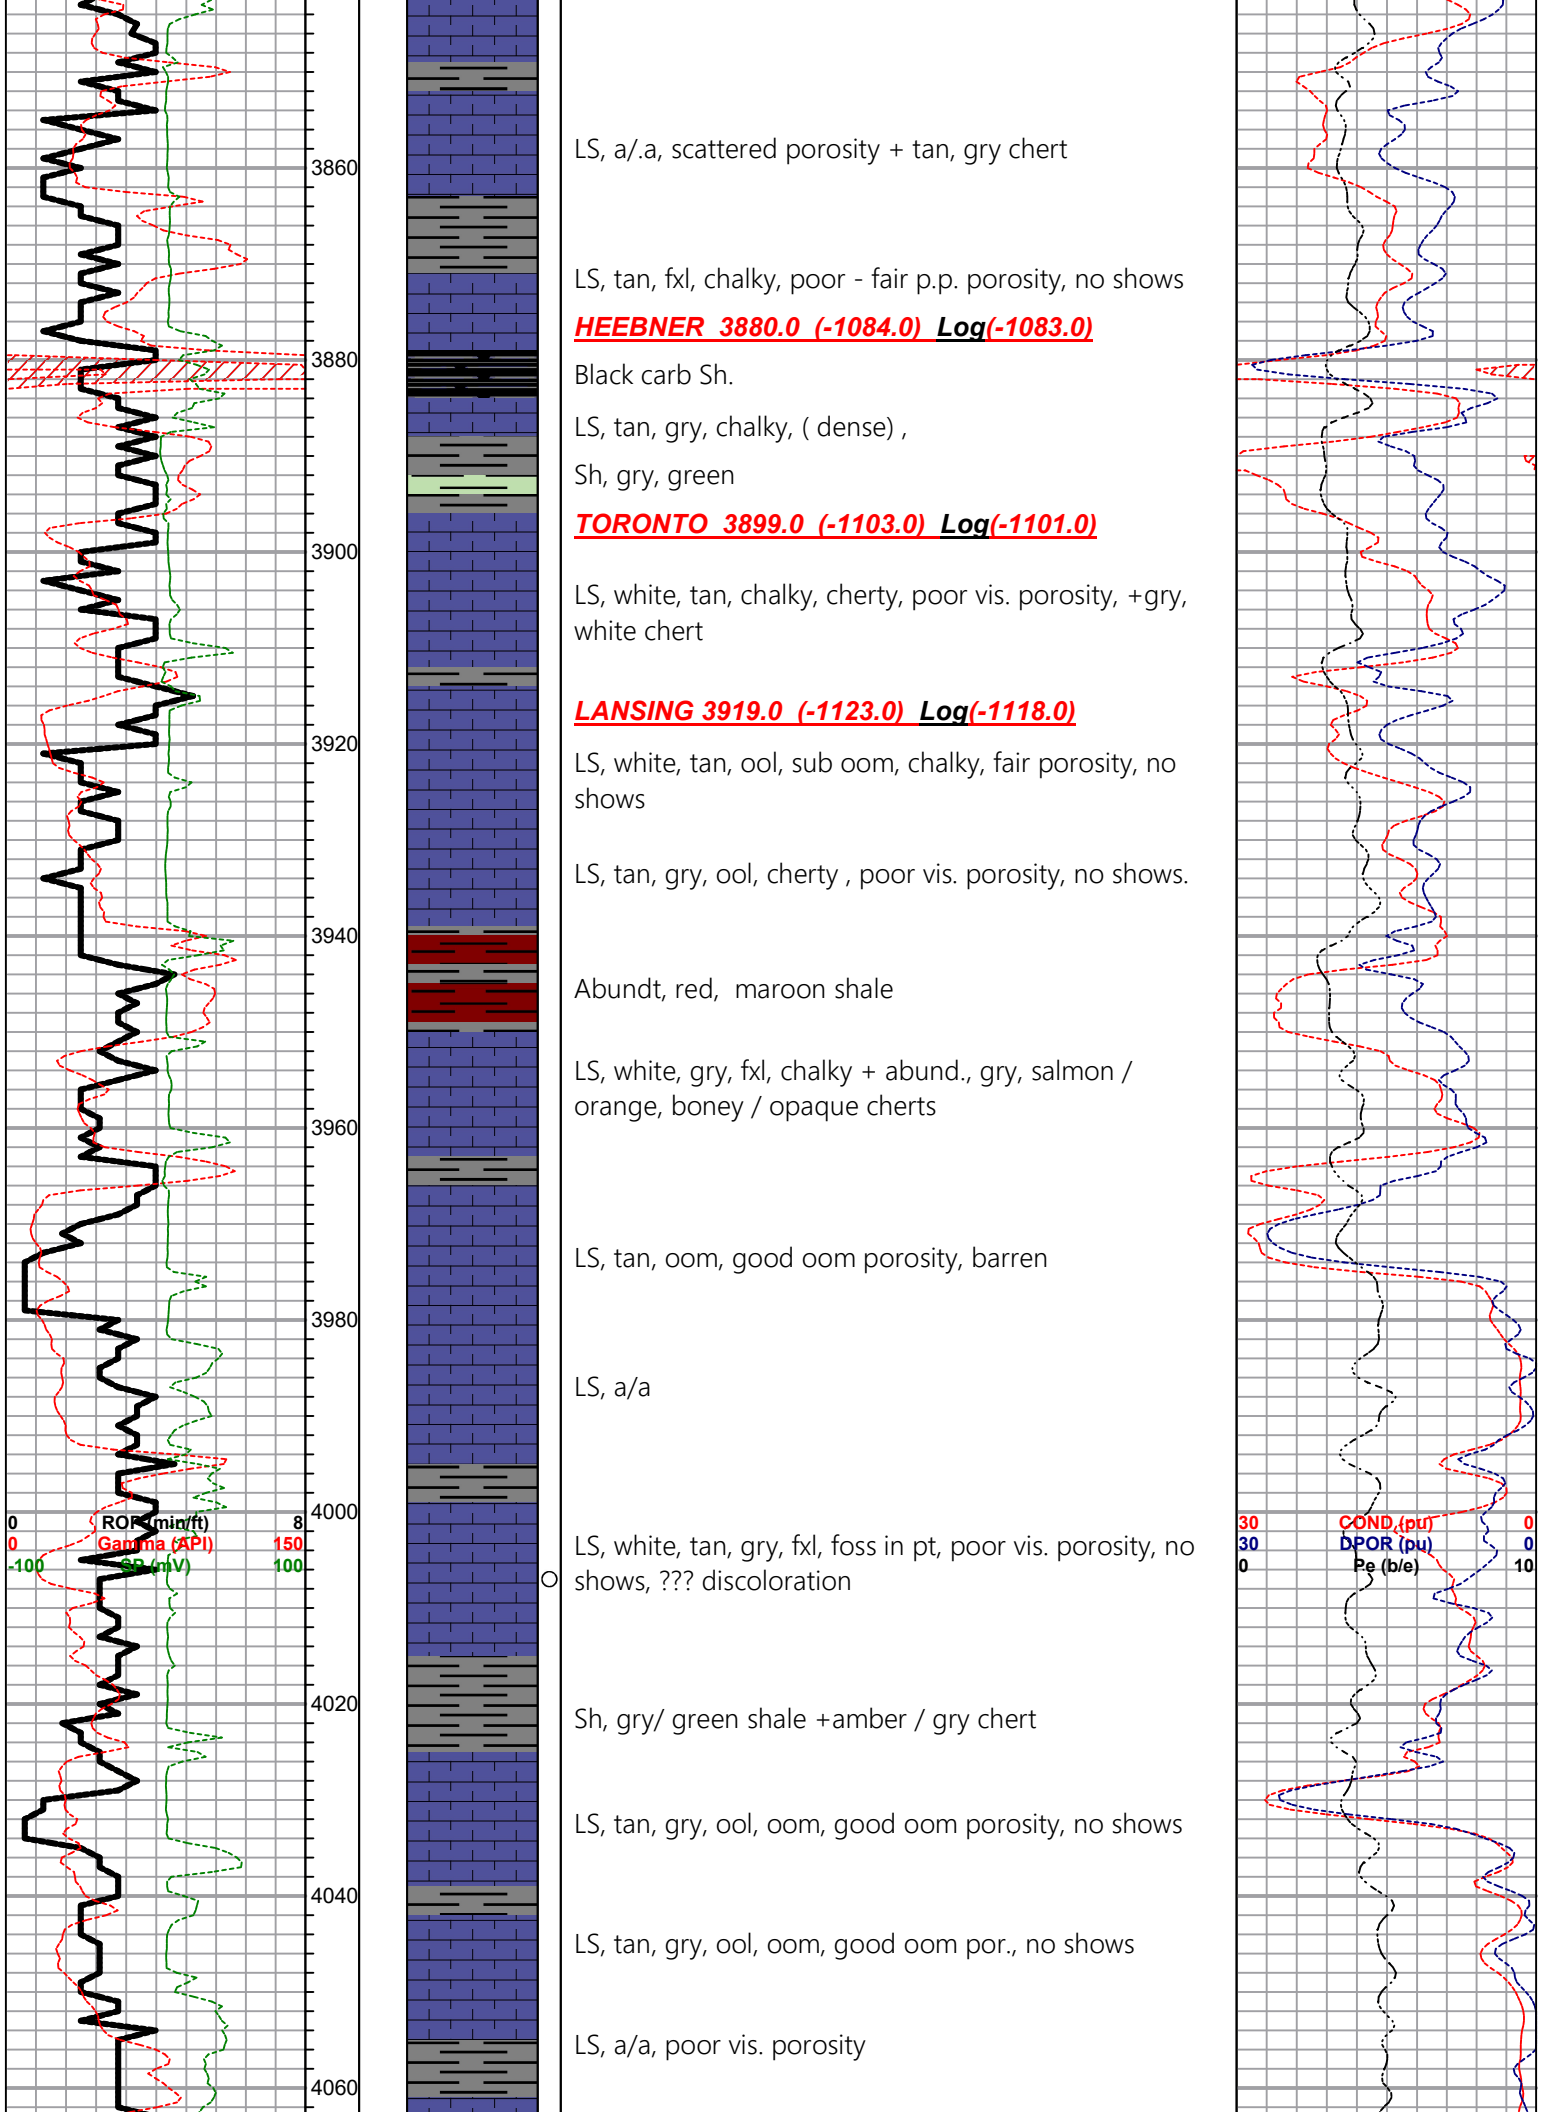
3860

3880

3900

3920

3940

3960

3980

4000

4020

4040

4060

0 ROP (min/ft) 8
0 Gamma (API) 150
-100 SP (mV) 100

LS, a/.a, scattered porosity + tan, gry chert

LS, tan, fxl, chalky, poor - fair p.p. porosity, no shows

HEEBNER 3880.0 (-1084.0) Log(-1083.0)

Black carb Sh.

LS, tan, gry, chalky, ( dense) ,

Sh, gry, green

TORONTO 3899.0 (-1103.0) Log(-1101.0)

LS, white, tan, chalky, cherty, poor vis. porosity, +gry, white chert

LANSING 3919.0 (-1123.0) Log(-1118.0)

LS, white, tan, ool, sub oom, chalky, fair porosity, no shows

LS, tan, gry, ool, cherty , poor vis. porosity, no shows.

Abundt, red, maroon shale

LS, white, gry, fxl, chalky + abund., gry, salmon / orange, boney / opaque cherts

LS, tan, oom, good oom porosity, barren

LS, a/a

LS, white, tan, gry, fxl, foss in pt, poor vis. porosity, no shows, ??? discoloration

Sh, gry/ green shale +amber / gry chert

LS, tan, gry, ool, oom, good oom porosity, no shows

LS, tan, gry, ool, oom, good oom por., no shows

LS, a/a, poor vis. porosity

30 COND (pu) 0
30 DPOR (pu) 0
0 Pe (b/e) 10